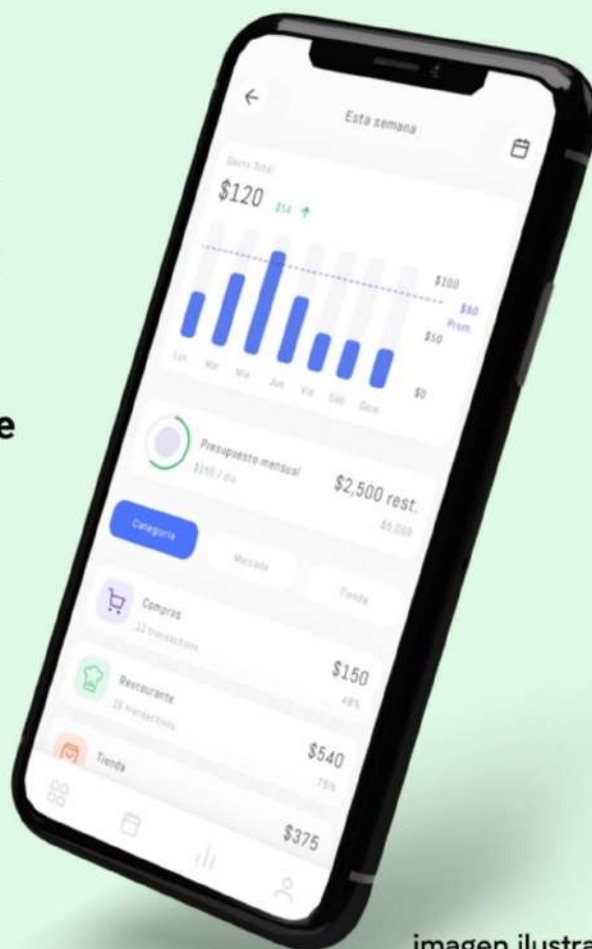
e

Esta semana

Gasto Total

$120 $54

$100

$80 Prom.

$50

$0

Lun Mar Mie Jue Vie Sab Dom

Presupuesto mensual

$150 / día

$2,500 rest.

$5,000

Categoria

Mercado

Tienda

Compras

32 transactions

$150

48%

Restaurante

23 transactions

$540

75%

Tienda

$375

imagen ilustra